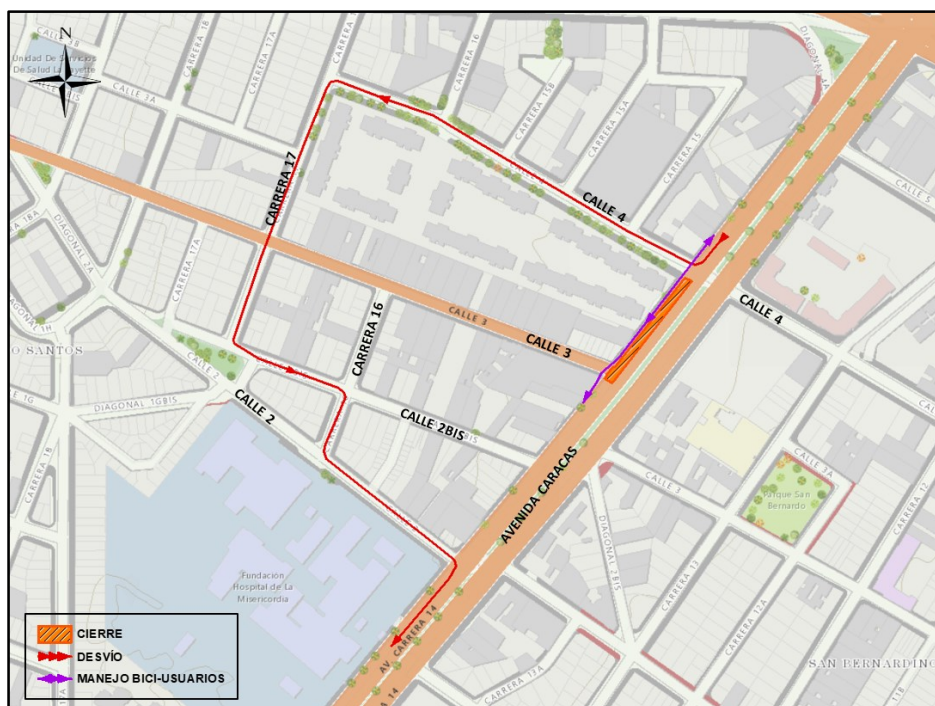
N
Unidad de Servicios De Salud La Fayette
CARRERA 18
CARRERA 17A
CARRERA
CARRERA 16
CARRERA 15B
CARRERA 15A
CARRERA 15
DIAGONAL 5A
CALLE 3A
CARRERA 17
CALLE 4
CALLE 5
CARRERA 18A
DIAGONAL 2A
CARRERA 17A
CARRERA 17A
CALLE 3
CALLE 4
DIAGONAL 1H
CALLE 3
O SANTOS
CARRERA 16
CALLE 2
CALLE 1G
DIAGONAL 1GBIS
CALLE 2
CALLE 2BIS
2BIS
AVENIDA CARACAS
CALLE 3
CALLE 3A
Parque San Bernardo
CARRERA 18
Fundación Hospital de La Misericordia
DIAGONAL 2BIS
CARRERA 13
CARRERA 12A
CARRERA 12
CARRERA 14
AV. CARRERA 14
CARRERA 13A
CARRERA 13B
CARRERA 12B
SAN BERNARDINO
14
CIERRE
DESVÍO
MANEJO BICI-USUARIOS